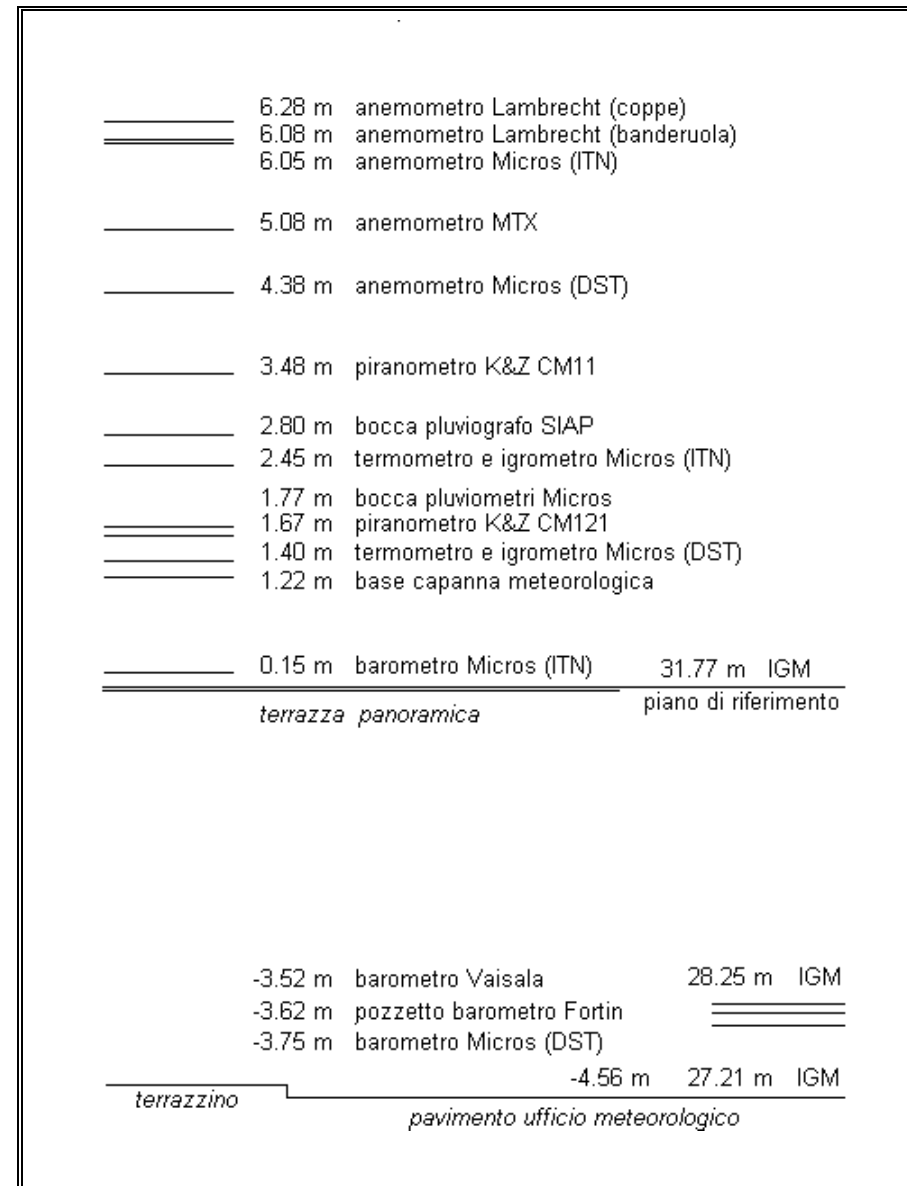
6.28 m anemometro Lambrecht (coppe)
6.08 m anemometro Lambrecht (banderuola)
6.05 m anemometro Micros (ITN)

5.08 m anemometro MTX

4.38 m anemometro Micros (DST)

3.48 m piranometro K&Z CM11

2.80 m bocca pluviografo SIAP
2.45 m termometro e igrometro Micros (ITN)

1.77 m bocca pluviometri Micros
1.67 m piranometro K&Z CM121
1.40 m termometro e igrometro Micros (DST)
1.22 m base capanna meteorologica

0.15 m barometro Micros (ITN)

31.77 m IGM

piano di riferimento

terrazza panoramica

-3.52 m barometro Vaisala

28.25 m IGM

-3.62 m pozzetto barometro Fortin
-3.75 m barometro Micros (DST)

-4.56 m 27.21 m IGM

terrazzino

pavimento ufficio meteorologico